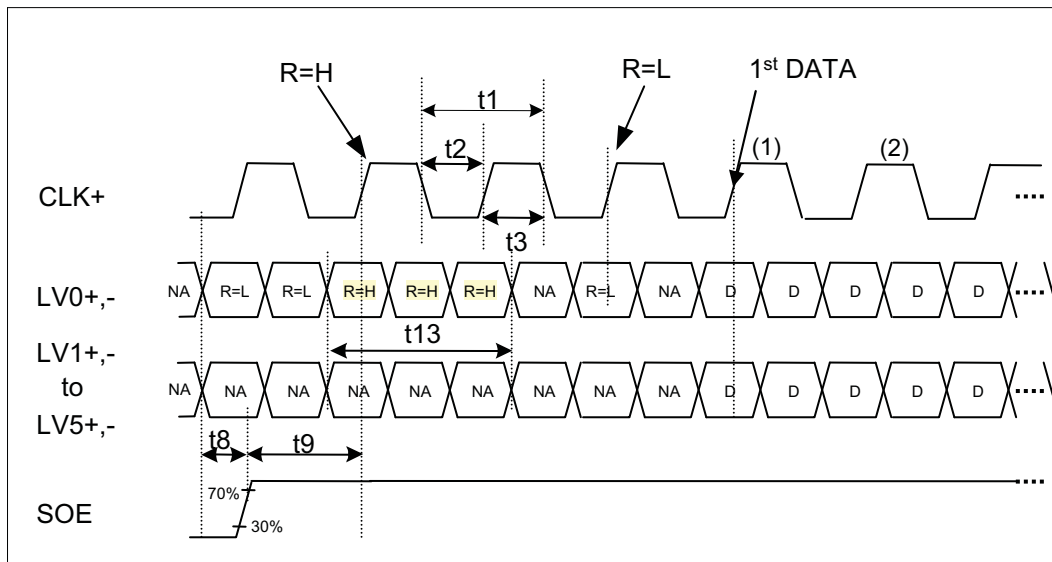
R=H

t1

R=L

1$^{st}$ DATA

t2

(1)

(2)

CLK+

....

t3

LV0+,-

NA R=L R=L R=H R=H R=H NA R=L NA D D D D D ....

t13

LV1+,- to LV5+,-

NA NA NA NA NA NA NA NA NA D D D D D ....

t8

t9

SOE

70%

30%

....